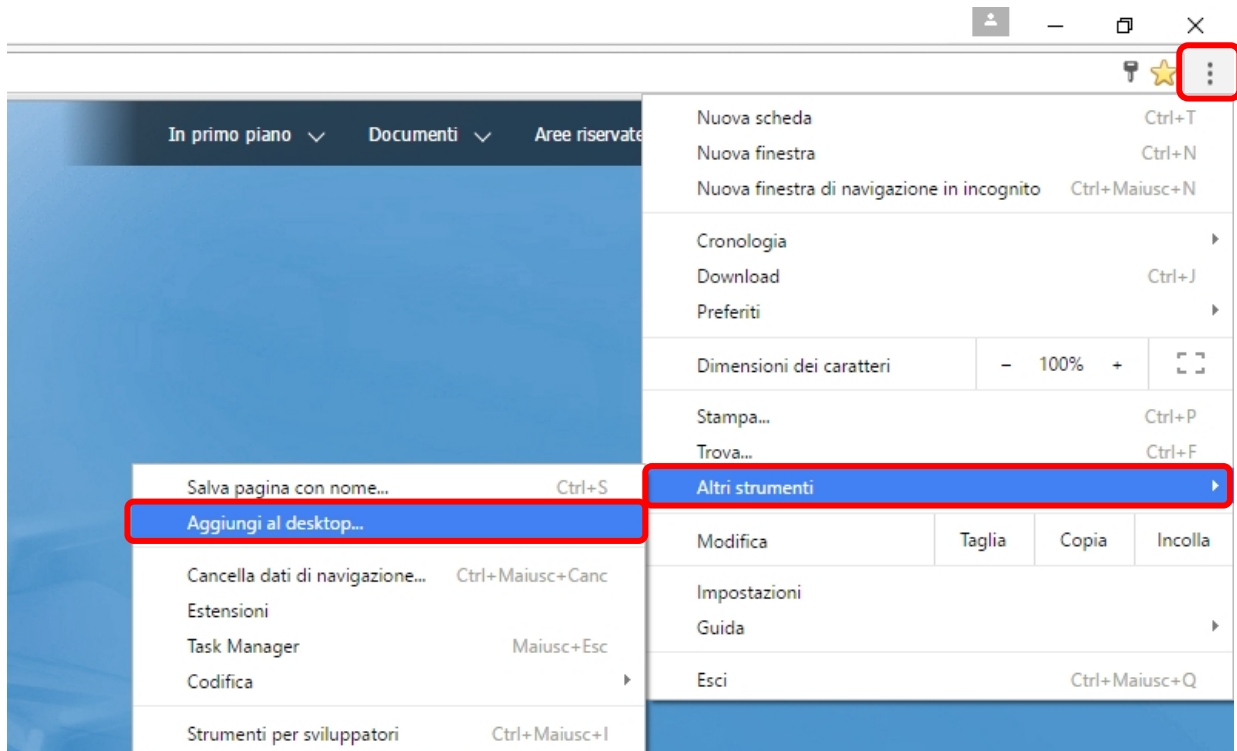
In primo piano Documenti Aree riservate

Nuova scheda Ctrl+T
Nuova finestra Ctrl+N
Nuova finestra di navigazione in incognito Ctrl+Maiusc+N

Cronologia
Download Ctrl+J
Preferiti

Dimensioni dei caratteri – 100% +

Stampa... Ctrl+P
Trova... Ctrl+F
Altri strumenti

Modifica Taglia Copia Incolla

Impostazioni
Guida

Esci Ctrl+Maiusc+Q

Salva pagina con nome... Ctrl+S
Aggiungi al desktop...

Cancella dati di navigazione... Ctrl+Maiusc+Canc
Estensioni
Task Manager Maiusc+Esc
Codifica

Strumenti per sviluppatori Ctrl+Maiusc+I